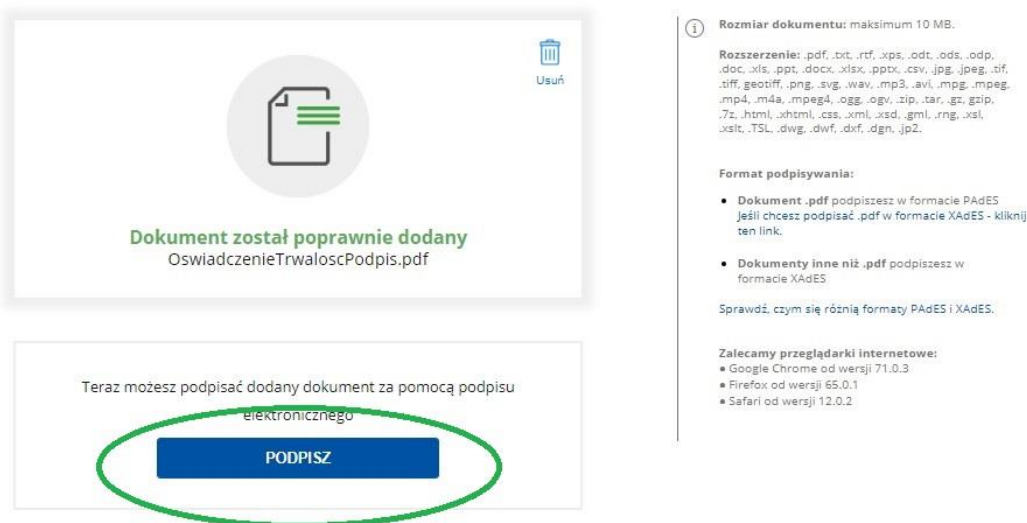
Usuń

Dokument został poprawnie dodany
OswiadczenieTrwaloscPodpis.pdf

Teraz możesz podpisać dodany dokument za pomocą podpisu elektronicznego

PODPISZ

Rozmiar dokumentu: maksimum 10 MB.

Rozszerzenie: .pdf, .txt, .rtf, .xps, .odt, .ods, .odp, .doc, .xls, .ppt, .docx, .xlsx, .pptx, .csv, .jpg, .jpeg, .tif, .tiff, geotiff, .png, .svg, .wav, .mp3, .avi, .mpg, .mpeg, .mp4, .m4a, .mpeg4, .ogg, .ogv, .zip, .tar, .gz, gzip, .7z, .html, .xhtml, .css, .xml, .xsd, .gml, .rng, .xsl, .xslt, .TSL, .dwg, .dwf, .dxf, .dgn, .jp2.

Format podpisywania:

• Dokument .pdf podpiszesz w formacie PAdES Jeśli chcesz podpisać .pdf w formacie XAdES - kliknij ten link.

• Dokumenty inne niż .pdf podpiszesz w formacie XAdES

Sprawdź, czym się różnią formaty PAdES i XAdES.

Zalecamy przeglądarki internetowe:
• Google Chrome od wersji 71.0.3
• Firefox od wersji 65.0.1
• Safari od wersji 12.0.2